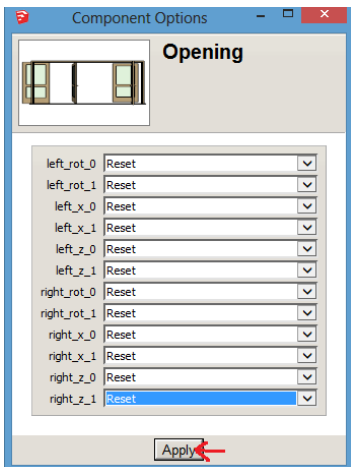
Component Options

Opening

| | |
|---|---|
| left_rot_0 | Reset |
| left_rot_1 | Reset |
| left_x_0 | Reset |
| left_x_1 | Reset |
| left_z_0 | Reset |
| left_z_1 | Reset |
| right_rot_0 | Reset |
| right_rot_1 | Reset |
| right_x_0 | Reset |
| right_x_1 | Reset |
| right_z_0 | Reset |
| right_z_1 | Reset |

Apply